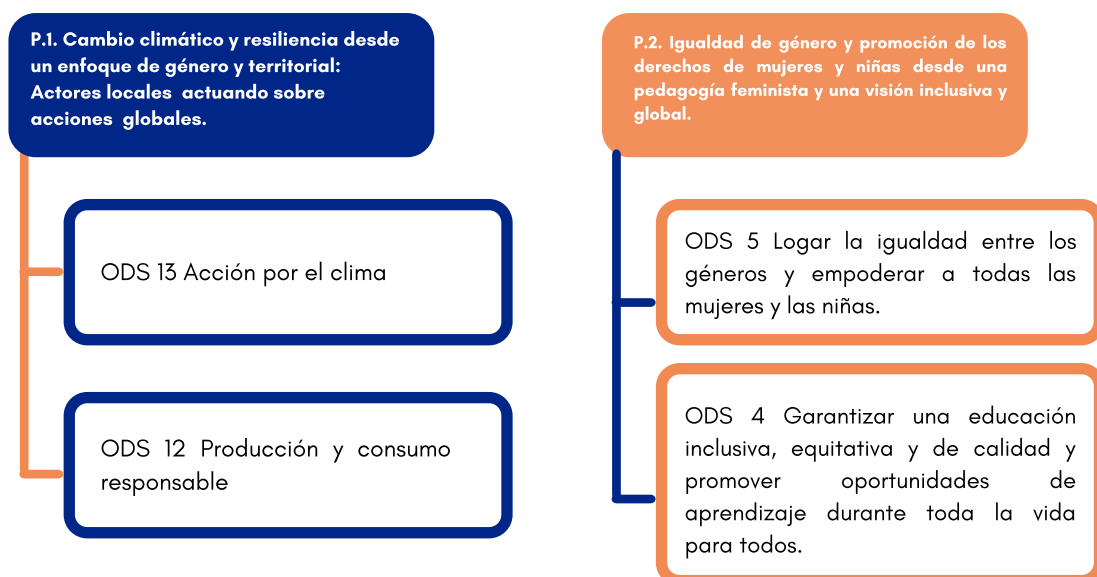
P.1. Cambio climático y resiliencia desde un enfoque de género y territorial: Actores locales actuando sobre acciones globales.

ODS 13 Acción por el clima

ODS 12 Producción y consumo responsable

P.2. Igualdad de género y promoción de los derechos de mujeres y niñas desde una pedagogía feminista y una visión inclusiva y global.

ODS 5 Logar la igualdad entre los géneros y empoderar a todas las mujeres y las niñas.

ODS 4 Garantizar una educación inclusiva, equitativa y de calidad y promover oportunidades de aprendizaje durante toda la vida para todos.